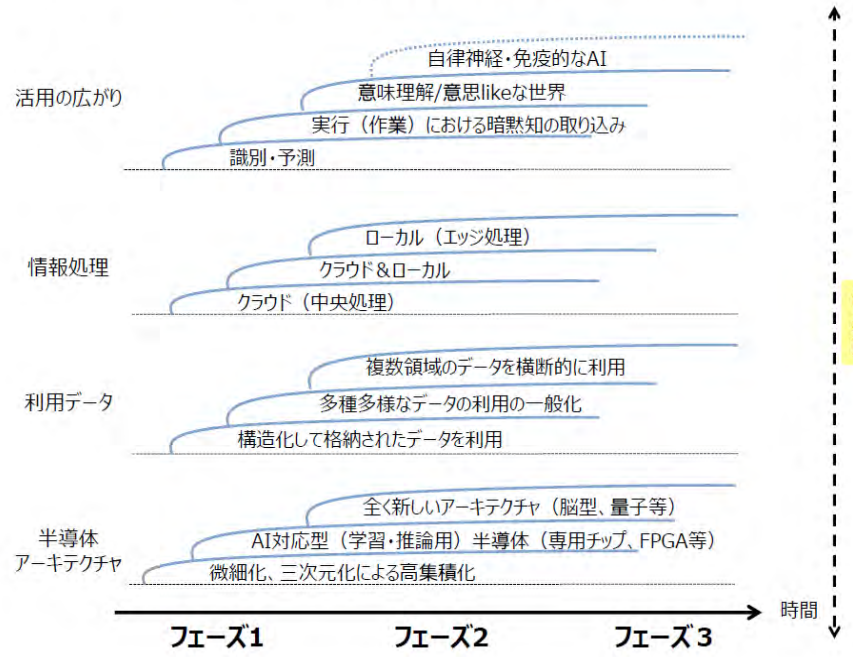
活用の広がり

自律神経・免疫的なAI

意味理解/意思likeな世界

実行（作業）における暗黙知の取り込み

識別・予測

情報処理

ローカル（エッジ処理）

クラウド＆ローカル

クラウド（中央処理）

利用データ

複数領域のデータを横断的に利用

多種多様なデータの利用の一般化

構造化して格納されたデータを利用

半導体
アーキテクチャ

全く新しいアーキテクチャ（脳型、量子等）

AI対応型（学習・推論用）半導体（専用チップ、FPGA等）

微細化、三次元化による高集積化

時間

フェーズ1　フェーズ2　フェーズ3